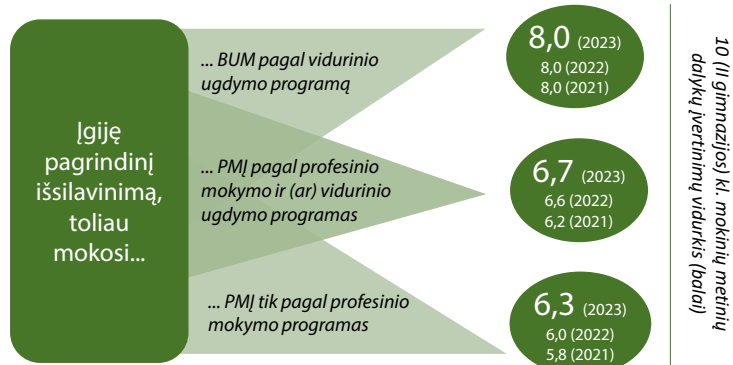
Įgiję pagrindinį išsilavinimą, toliau mokosi...

... BUM pagal vidurinio ugdymo programą

... PMĮ pagal profesinio mokymo ir (ar) vidurinio ugdymo programas

... PMĮ tik pagal profesinio mokymo programas

8,0 (2023)
8,0 (2022)
8,0 (2021)

6,7 (2023)
6,6 (2022)
6,2 (2021)

6,3 (2023)
6,0 (2022)
5,8 (2021)

10 (II gimnazijos) kl. mokinių metinių dalykų įvertinimų vidurkis (balai)